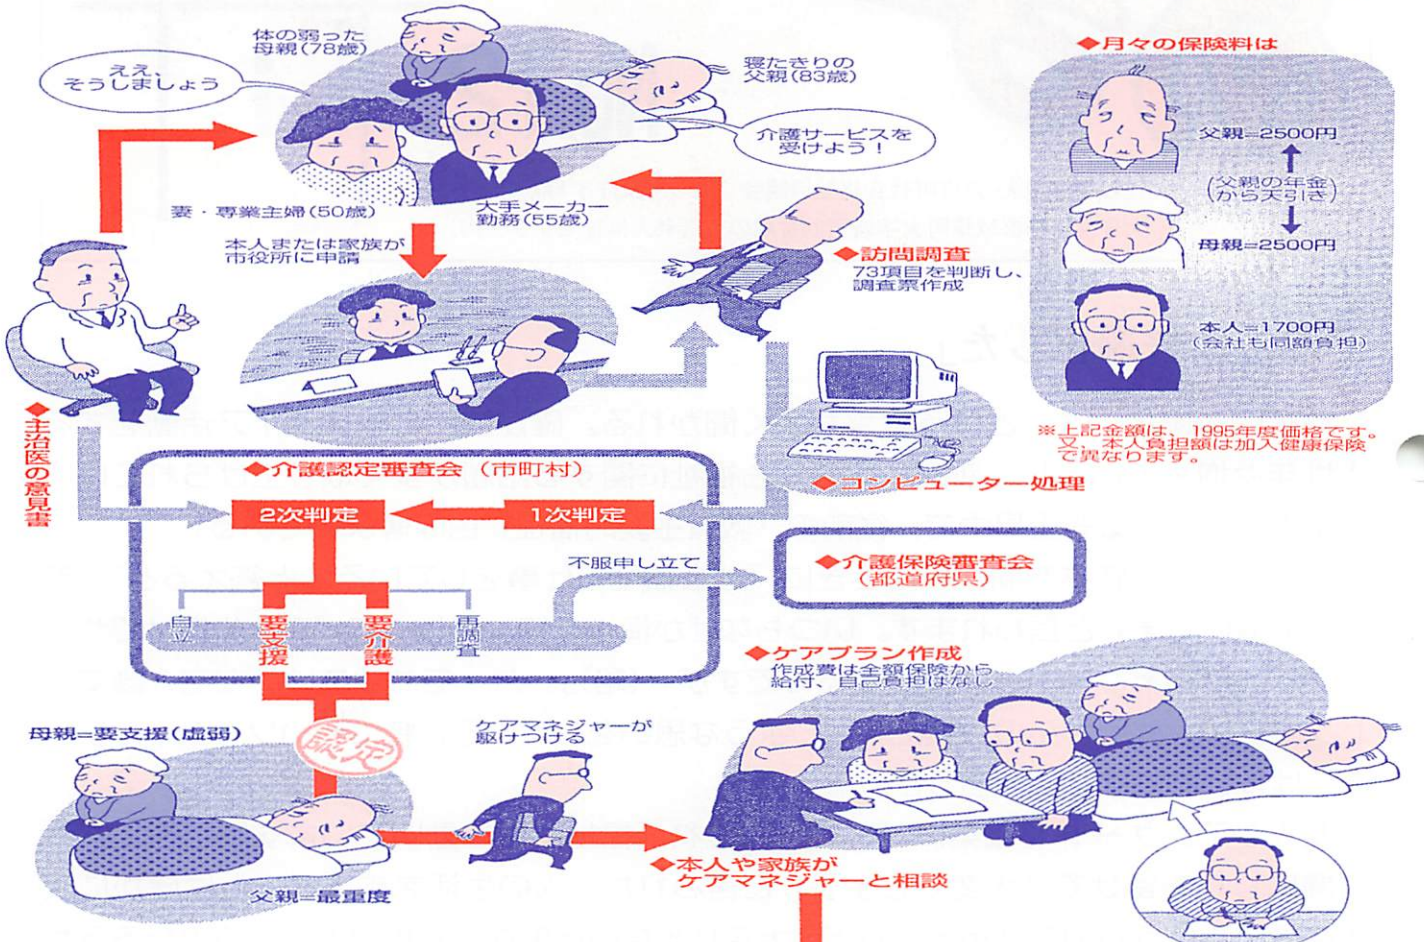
ええ、そうしましょう

体の弱った母親（78歳）

寝たきりの父親（83歳）

介護サービスを受けよう！

妻・専業主婦（50歳）

大手メーカー勤務（55歳）

本人または家族が市役所に申請

◆訪問調査
73項目を判断し、調査票作成

◆主治医の意見書

◆コンピューター処理

◆介護認定審査会（市町村）

2次判定

1次判定

不服申し立て

◆介護保険審査会（都道府県）

自立

要支援

要介護

再調査

◆ケアプラン作成
作成費は全額保険から給付、自己負担はなし

母親＝要支援（虚弱）

ケアマネジャーが駆けつける

認定

父親＝最重度

◆本人や家族がケアマネジャーと相談

◆月々の保険料は

父親＝2500円

（父親の年金から天引き）

母親＝2500円

本人＝1700円
（会社も同額負担）

※上記金額は、1995年度価格です。又、本人負担額は加入健康保険で異なります。